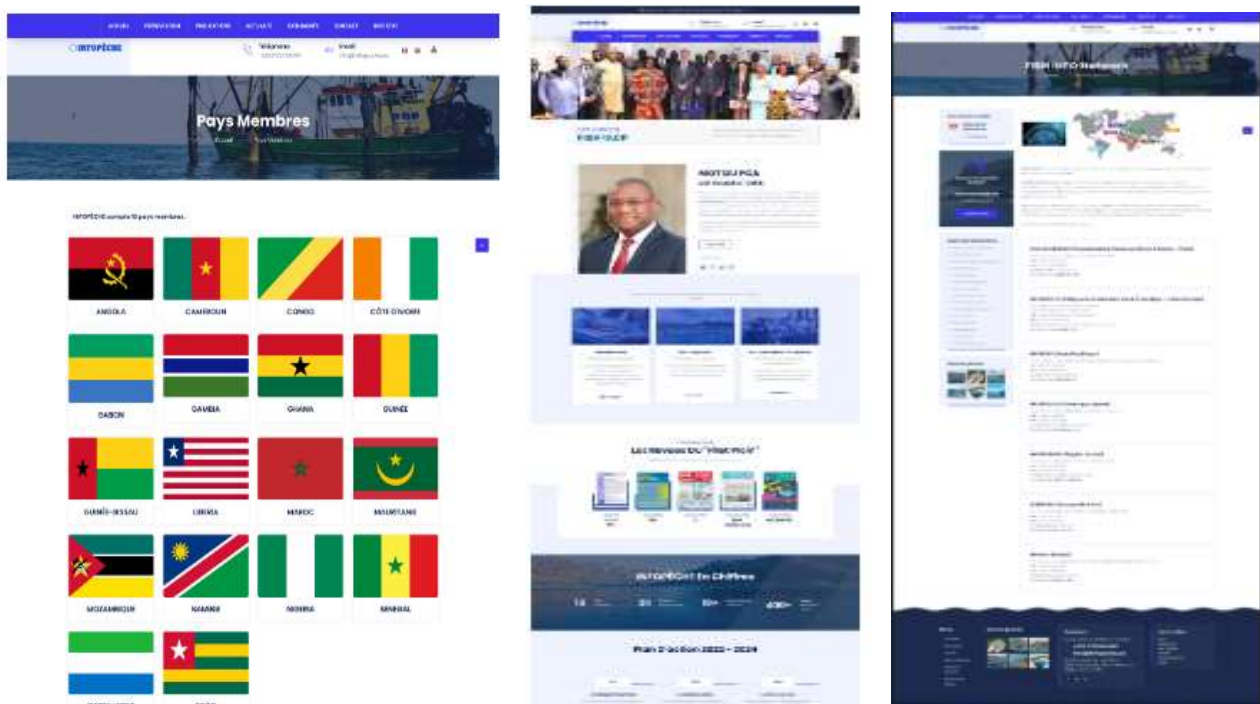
ACCUEIL PRESENTATION PUBLICATIONS ACTUALITE EVENEMENTS CONTACT INFO-FISH

INFOPÊCHE

Téléphone

Email

Pays Membres

Accueil Pays Membres

INFOPÊCHE compte 18 pays membres.

ANGOLA

CAMEROUN

CONGO

CÔTE D'IVOIRE

GABON

GAMBIA

GHANA

GUINEE

GUINÉE-BISSAU

LIBERIA

MAROC

MAURITANIE

MOZAMBIQUE

NAMIBIE

NIGERIA

SENEGAL

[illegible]

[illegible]

INFOPÊCHE

FISH-INFO

NGOSU PGA

Les Revues De "FISH INFO"

INFOPÊCHE En Chiffres

Plan D'action 2020 - 2024

FISH-INFO Network